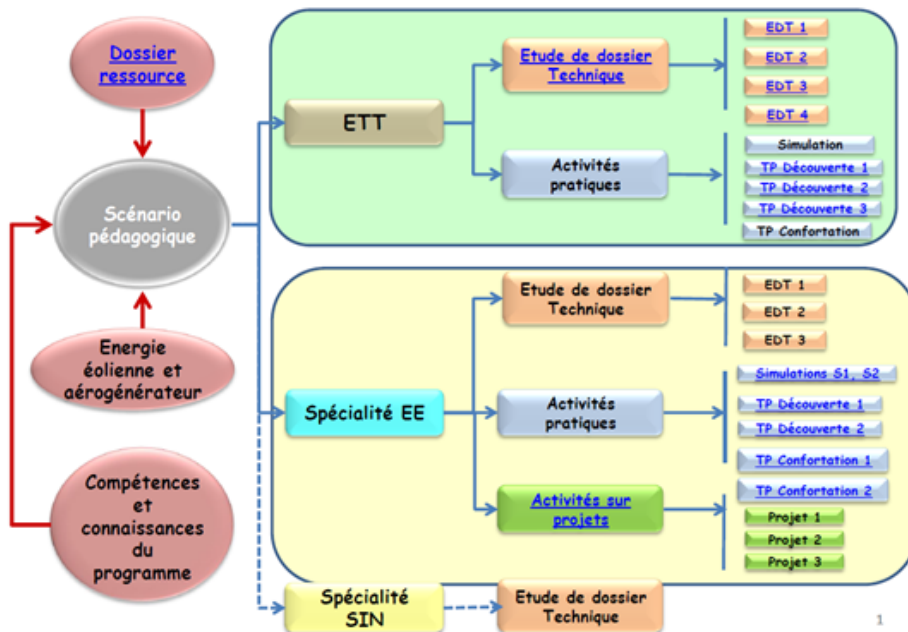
Dossier ressource

Scénario pédagogique

Energie éolienne et aérogénérateur

Compétences et connaissances du programme

ETT

Etude de dossier Technique

EDT 1

EDT 2

EDT 3

EDT 4

Activités pratiques

Simulation

TP Découverte 1

TP Découverte 2

TP Découverte 3

TP Confortation

Spécialité EE

Etude de dossier Technique

EDT 1

EDT 2

EDT 3

Activités pratiques

Simulations S1, S2

TP Découverte 1

TP Découverte 2

TP Confortation 1

TP Confortation 2

Activités sur projets

Projet 1

Projet 2

Projet 3

Spécialité SIN

Etude de dossier Technique

1